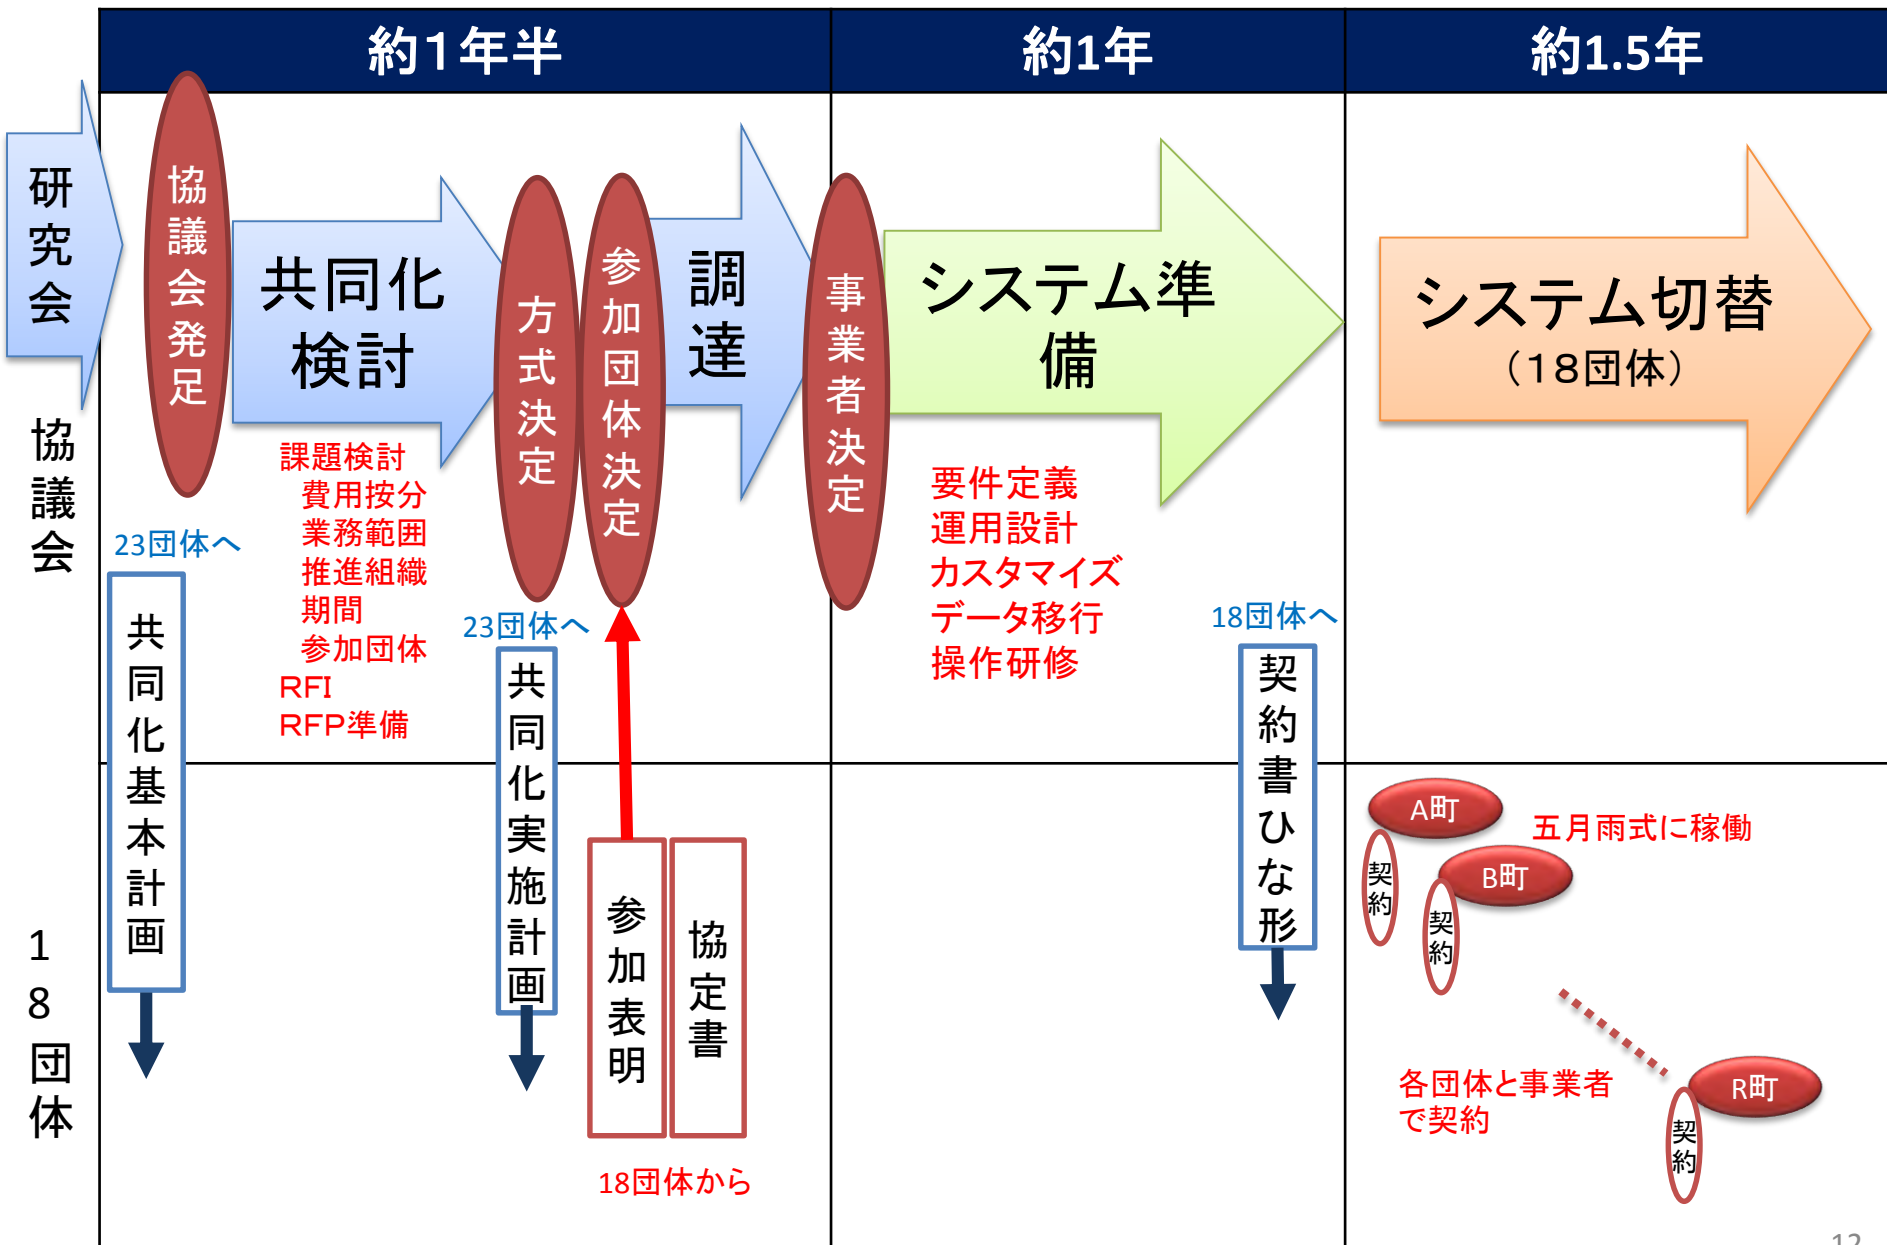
約1年半

約1年

約1.5年

研究会

協議会

18団体

協議会発足

共同化検討

課題検討
費用按分
業務範囲
推進組織
期間
参加団体
RFI
RFP準備

23団体へ

共同化基本計画

方式決定

参加団体決定

23団体へ

共同化実施計画

調達

参加表明

協定書

18団体から

事業者決定

システム準備

要件定義
運用設計
カスタマイズ
データ移行
操作研修

18団体へ

契約書ひな形

システム切替
（18団体）

A町

五月雨式に稼働

契約

B町

契約

各団体と事業者で契約

R町

契約

12